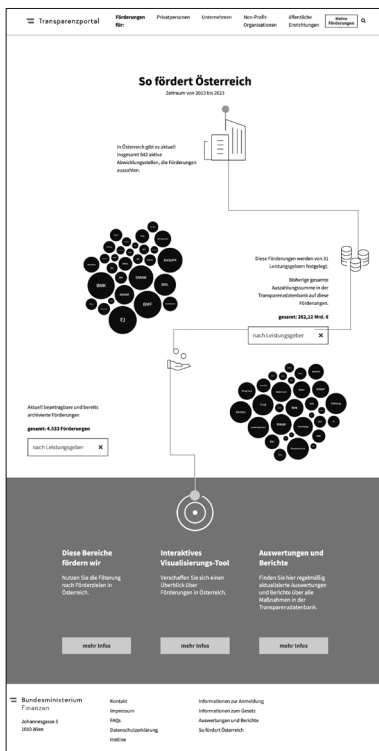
Transparenzportal

Förderungen für: Privatpersonen Unternehmen Non-Profit-Organisationen öffentliche Einrichtungen Meine Förderungen

So fördert Österreich

Zeitraum von 2013 bis 2023

In Österreich gibt es aktuell insgesamt 842 aktive Abwicklungsstellen, die Förderungen auszahlen.

Diese Förderungen werden von 31 Leistungsgebern festgelegt.

Bisherige gesamte Auszahlungssumme in der Transparenzdatenbank auf diese Förderungen.

gesamt: 262,12 Mrd. €

nach Leistungsgeber ×

Aktuell beantragbare und bereits archivierte Förderungen

gesamt: 4.333 Förderungen

nach Leistungsgeber ×

Diese Bereiche fördern wir

Nutzen Sie die Filterung nach Förderzielen in Österreich.

mehr Infos

Interaktives Visualisierungs-Tool

Verschaffen Sie sich einen Überblick über Förderungen in Österreich.

mehr Infos

Auswertungen und Berichte

Finden Sie hier regelmäßig aktualisierte Auswertungen und Berichte über alle Maßnahmen in der Transparenzdatenbank.

mehr Infos

Bundesministerium Finanzen

Johannesgasse 5
1010 Wien

Kontakt
Impressum
FAQs
Datenschutzerklärung
Hotline

Informationen zur Anmeldung
Informationen zum Gesetz
Auswertungen und Berichte
So fördert Österreich